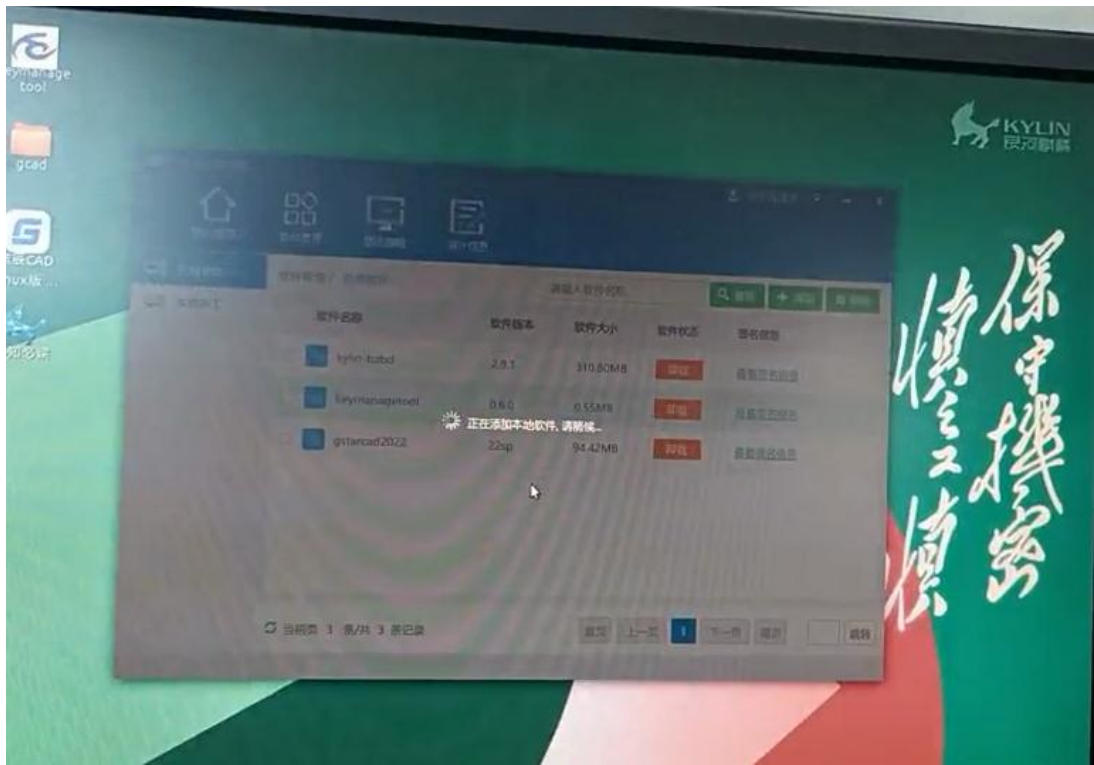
eymanage tool

gcad

浩辰CAD nux版...

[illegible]

KYLIN 银河麒麟

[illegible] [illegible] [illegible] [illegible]

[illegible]

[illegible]

软件管理 / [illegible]

请输入软件名称

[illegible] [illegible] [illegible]

软件名称 | 软件版本 | 软件大小 | 软件状态 | 签名信息

kylin-tubd | 2.9.1 | 310.80MB | 卸载 | 查看签名信息

keymanagetool | 0.6.0 | 0.55MB | 卸载 | 查看签名信息

gstarcad2022 | 22sp | 94.42MB | 卸载 | 查看签名信息

正在添加本地软件，请稍候...

当前第 1 条/共 3 条记录

首页 上一页 1 下一页 尾页 跳转

保守機密 慎之又慎